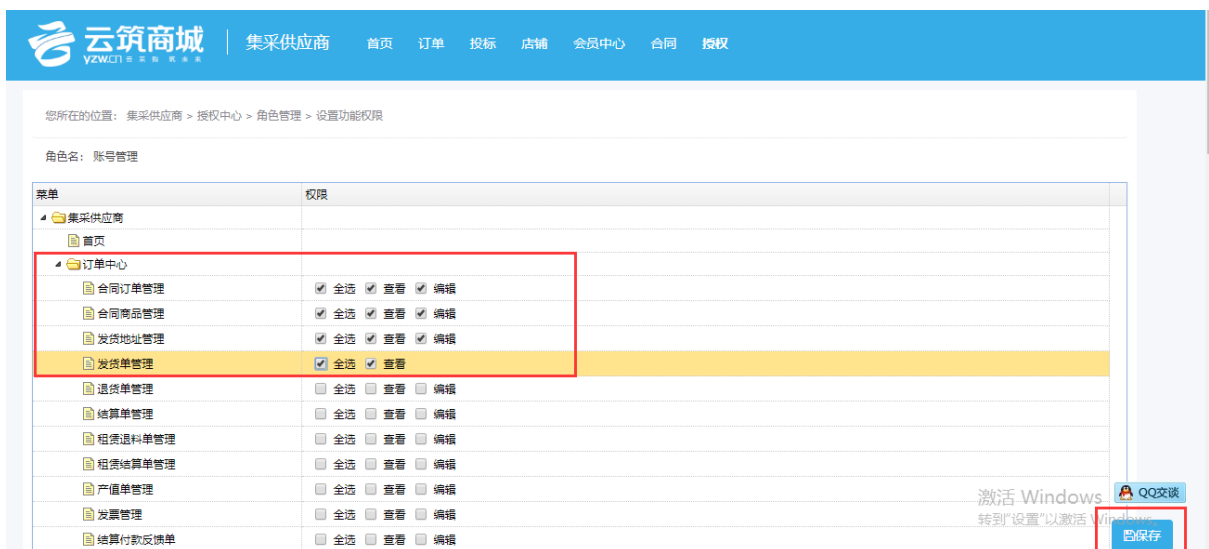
云筑商城
yzw.cn 云采购 筑未来

集采供应商

首页 订单 投标 店铺 会员中心 合同 授权

您所在的位置： 集采供应商 > 授权中心 > 角色管理 > 设置功能权限

角色名： 账号管理

| 菜单 | 权限 |
|---|---|
| 集采供应商 | |
| 首页 | |
| 订单中心 | |
| 合同订单管理 | 全选 查看 编辑 |
| 合同商品管理 | 全选 查看 编辑 |
| 发货地址管理 | 全选 查看 编辑 |
| 发货单管理 | 全选 查看 |
| 退货单管理 | 全选 查看 编辑 |
| 结算单管理 | 全选 查看 编辑 |
| 租赁退料单管理 | 全选 查看 编辑 |
| 租赁结算单管理 | 全选 查看 编辑 |
| 产值单管理 | 全选 查看 编辑 |
| 发票管理 | 全选 查看 编辑 |
| 结算付款反馈单 | 全选 查看 编辑 |

QQ交谈

激活 Windows
转到"设置"以激活 Windows。

保存